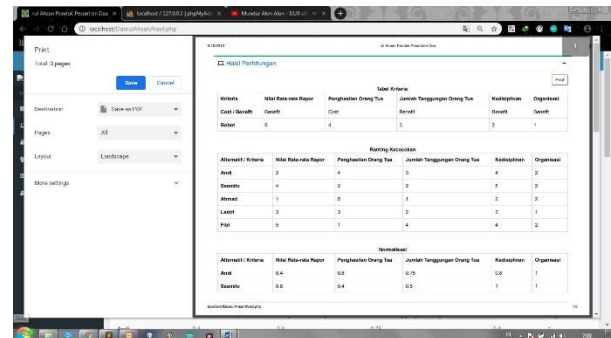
Print

Total: 3 pages

Save Cancel

Destination Save as PDF

Pages All

Layout Landscape

More settings

localhost/Dasrul/Akun/hasil.php

Hasil Perhitungan

Print

Tabel Kriteria

| Kriteria | Nilai Rata-rata Rapor | Penghasilan Orang Tua | Jumlah Tanggungan Orang Tua | Kedisiplinan | Organisasi |
|---|---|---|---|---|---|
| Cost / Benefit | Benefit | Cost | Benefit | Benefit | Benefit |
| Bobot | 5 | 4 | 3 | 2 | 1 |

Ranting Kecocokan

| Alternatif / Kriteria | Nilai Rata-rata Rapor | Penghasilan Orang Tua | Jumlah Tanggungan Orang Tua | Kedisiplinan | Organisasi |
|---|---|---|---|---|---|
| Andi | 2 | 4 | 3 | 4 | 2 |
| Susanto | 4 | 2 | 2 | 5 | 2 |
| Ahmad | 1 | 5 | 1 | 3 | 2 |
| Lestri | 3 | 3 | 2 | 3 | 1 |
| Fitri | 5 | 1 | 4 | 4 | 2 |

Normalisasi

| Alternatif / Kriteria | Nilai Rata-rata Rapor | Penghasilan Orang Tua | Jumlah Tanggungan Orang Tua | Kedisiplinan | Organisasi |
|---|---|---|---|---|---|
| Andi | 0.4 | 0.8 | 0.75 | 0.8 | 1 |
| Susanto | 0.8 | 0.4 | 0.5 | 1 | 1 |